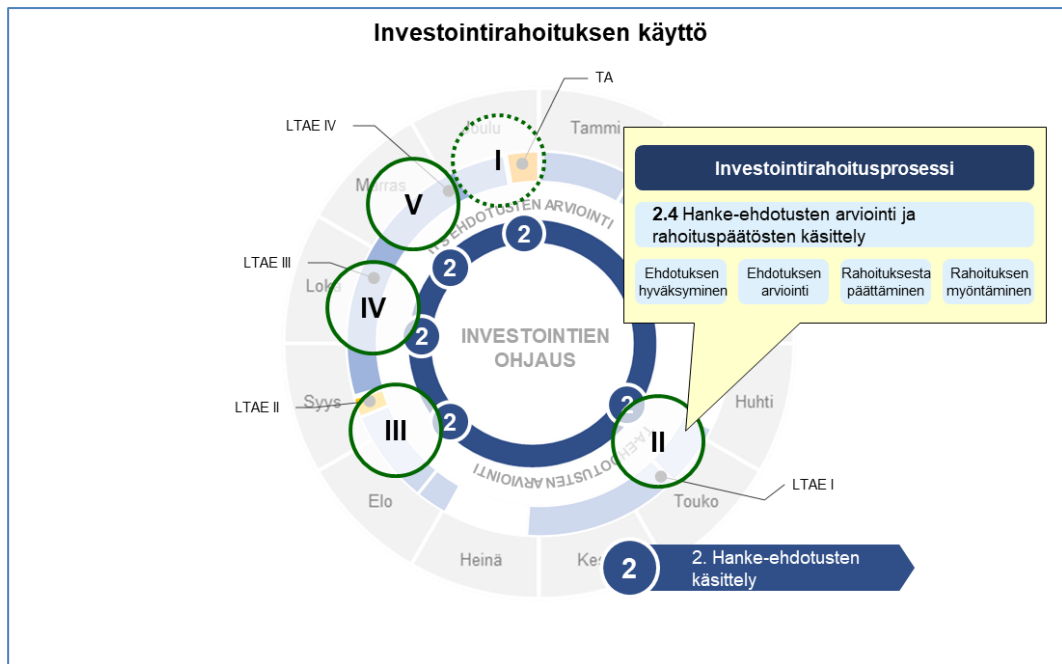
Investointirahoituksen käyttö

TA
LTAE IV
Joulu
Tammi
I
Marras
V
HANKE-EHDOTUSTEN ARVIOINTI
2
2
LTAE III
Loka
IV
2
INVESTOINTIEN OHJAUS
LTAE II
Syys
III
2
2
II
Huhti
HANKE-EHDOTUSTEN ARVIOINTI
LTAE I
Touko
Elo
Heinä
Kesä

Investointirahoitusprosessi

**2.4** Hanke-ehdotusten arviointi ja rahoituspäätösten käsittely

Ehdotuksen hyväksyminen
Ehdotuksen arviointi
Rahoituksesta päättäminen
Rahoituksen myöntäminen

2
2. Hanke-ehdotusten käsittely